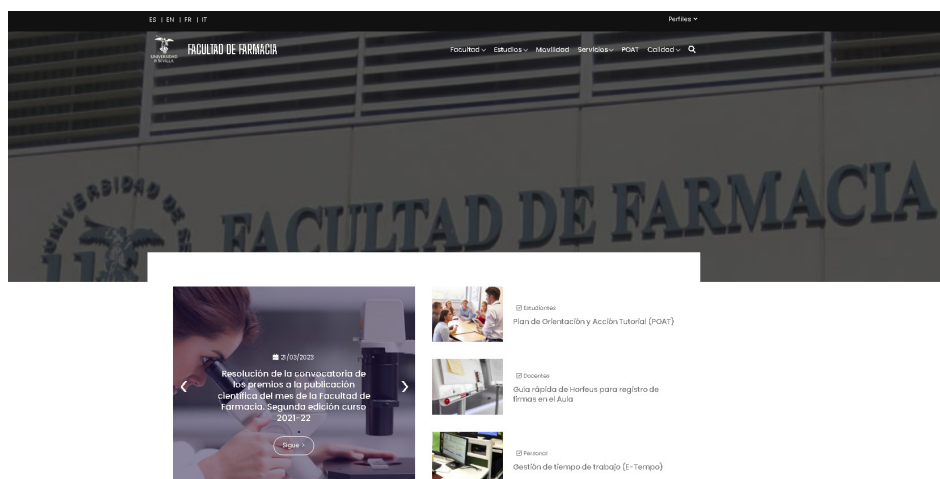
ES | EN | FR | IT

Perfiles

UNIVERSIDAD DE SEVILLA

FACULTAD DE FARMACIA

Facultad Estudios Movilidad Servicios POAT Calidad

UNIVERSIDAD DE S

FACULTAD DE FARMACIA

21/03/2023

Resolución de la convocatoria de los premios a la publicación científica del mes de la Facultad de Farmacia. Segunda edición curso 2021-22

Sigue >

Estudiantes

Plan de Orientación y Acción Tutorial (POAT)

Docentes

Guía rápida de Horfeus para registro de firmas en el Aula

Personal

Gestión de tiempo de trabajo (E-Tempo)